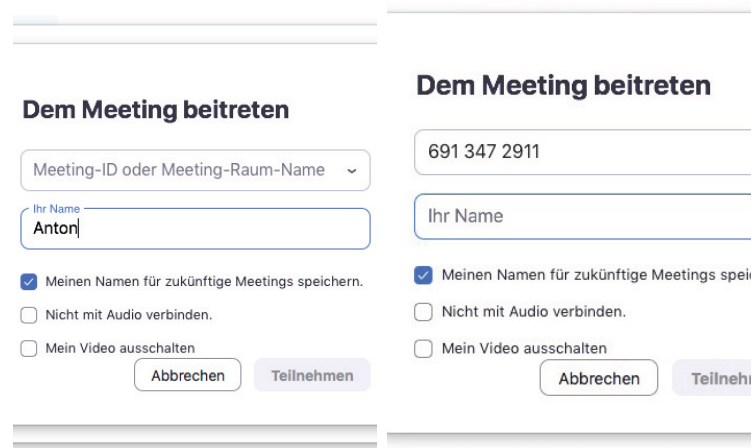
Dem Meeting beitreten

Meeting-ID oder Meeting-Raum-Name

Ihr Name
Anton

Meinen Namen für zukünftige Meetings speichern.

Nicht mit Audio verbinden.

Mein Video ausschalten

Abbrechen

Teilnehmen

Dem Meeting beitreten

691 347 2911

Ihr Name

Meinen Namen für zukünftige Meetings speic

Nicht mit Audio verbinden.

Mein Video ausschalten

Abbrechen

Teilnehm